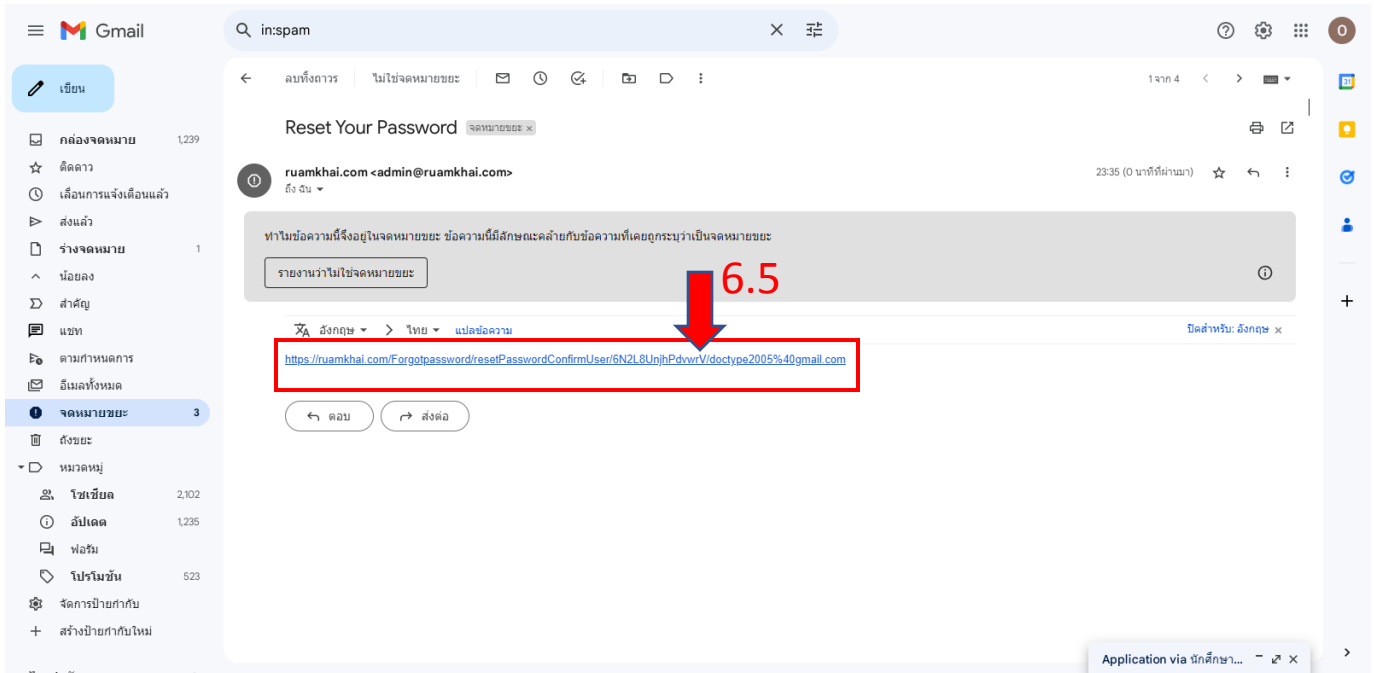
Gmail

in:spam

เขียน

กล่องจดหมาย 1,239
ติดดาว
เลื่อนการแจ้งเตือนแล้ว
ส่งแล้ว
ร่างจดหมาย 1
น้อยลง
สำคัญ
แชท
ตามกำหนดการ
อีเมลทั้งหมด
จดหมายขยะ 3
ถังขยะ
หมวดหมู่
โซเชียล 2,102
อัปเดต 1,235
ฟอรัม
โปรโมชัน 523
จัดการป้ายกำกับ
สร้างป้ายกำกับใหม่

ลบทั้งถาวร ไม่ใช่จดหมายขยะ

1 จาก 4

Reset Your Password จดหมายขยะ ×

ruamkhai.com <admin@ruamkhai.com>
ถึง ฉัน

23:35 (0 นาทีที่ผ่านมา)

ทำไมข้อความนี้จึงอยู่ในจดหมายขยะ ข้อความนี้มีลักษณะคล้ายกับข้อความที่เคยถูกระบุว่าเป็นจดหมายขยะ

รายงานว่าไม่ใช่จดหมายขยะ

6.5

อังกฤษ ▾ > ไทย ▾ แปลข้อความ

ปิดสำหรับ: อังกฤษ ×

https://ruamkhai.com/Forgotpassword/resetPasswordConfirmUser/6N2L8UnjhPdvwrV/doctype2005%40gmail.com

ตอบ
ส่งต่อ

Application via นักศึกษา...